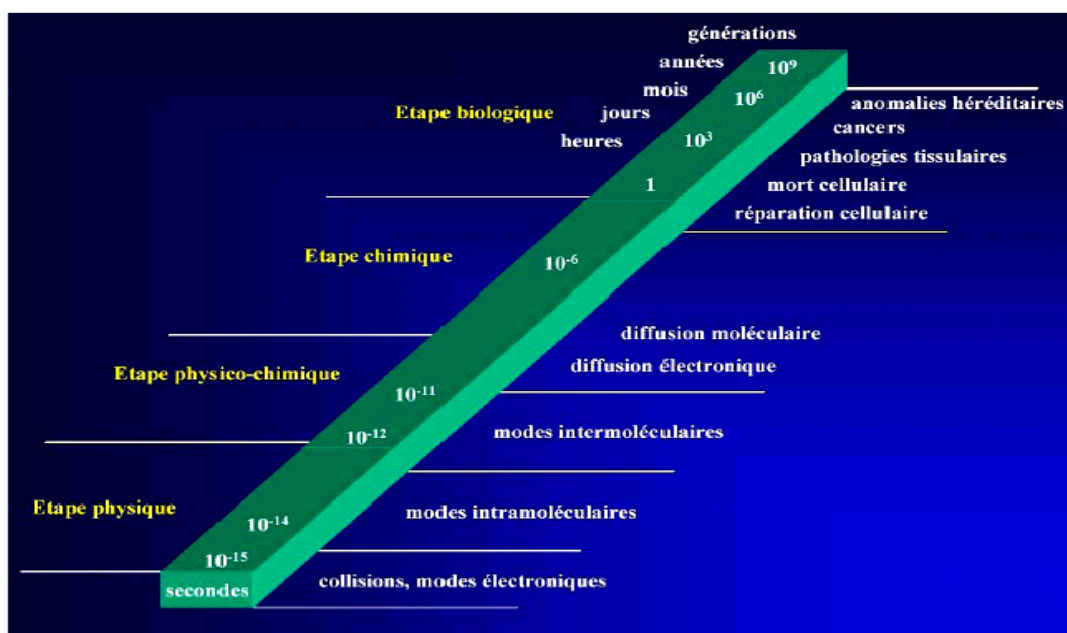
générations
années
mois
jours
heures
Etape biologique
$10^9$
$10^6$
$10^3$
1
anomalies héréditaires
cancers
pathologies tissulaires
mort cellulaire
réparation cellulaire

Etape chimique
$10^{-6}$

diffusion moléculaire
diffusion électronique

Etape physico-chimique
$10^{-11}$
$10^{-12}$
modes intermoléculaires

Etape physique
$10^{-14}$
$10^{-15}$
secondes
modes intramoléculaires
collisions, modes électroniques